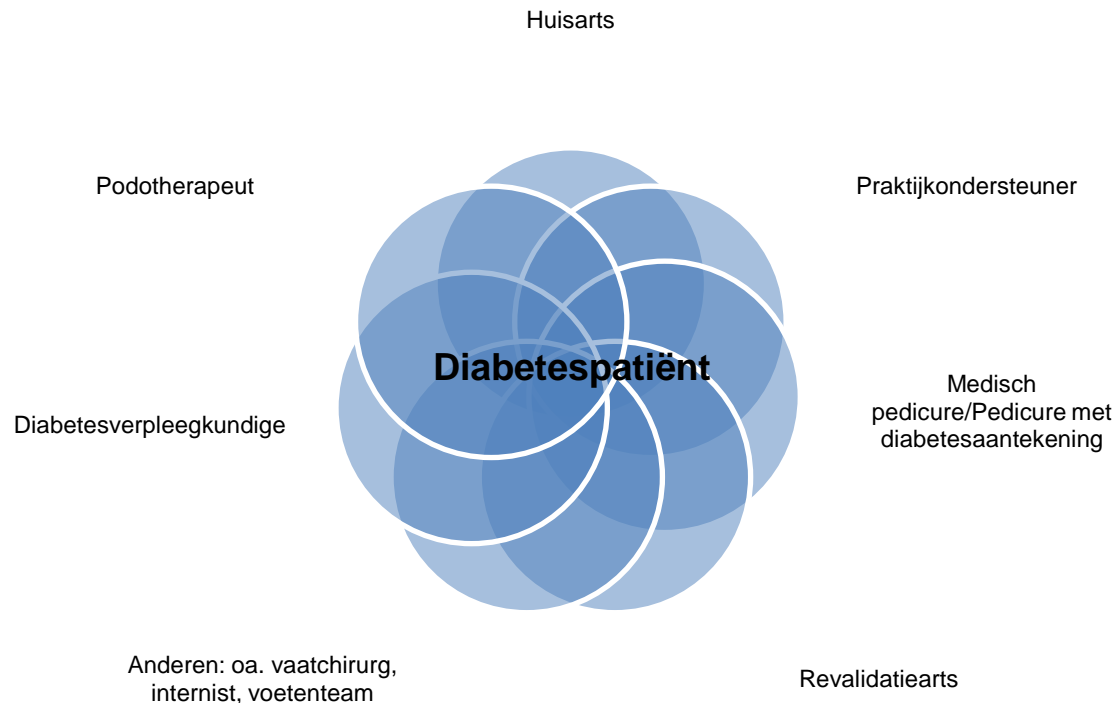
Huisarts

Podotherapeut

Praktijkondersteuner

Diabetespatiënt

Diabetesverpleegkundige

Medisch pedicure/Pedicure met diabetesaantekening

Anderen: oa. vaatchirurg, internist, voetenteam

Revalidatiearts